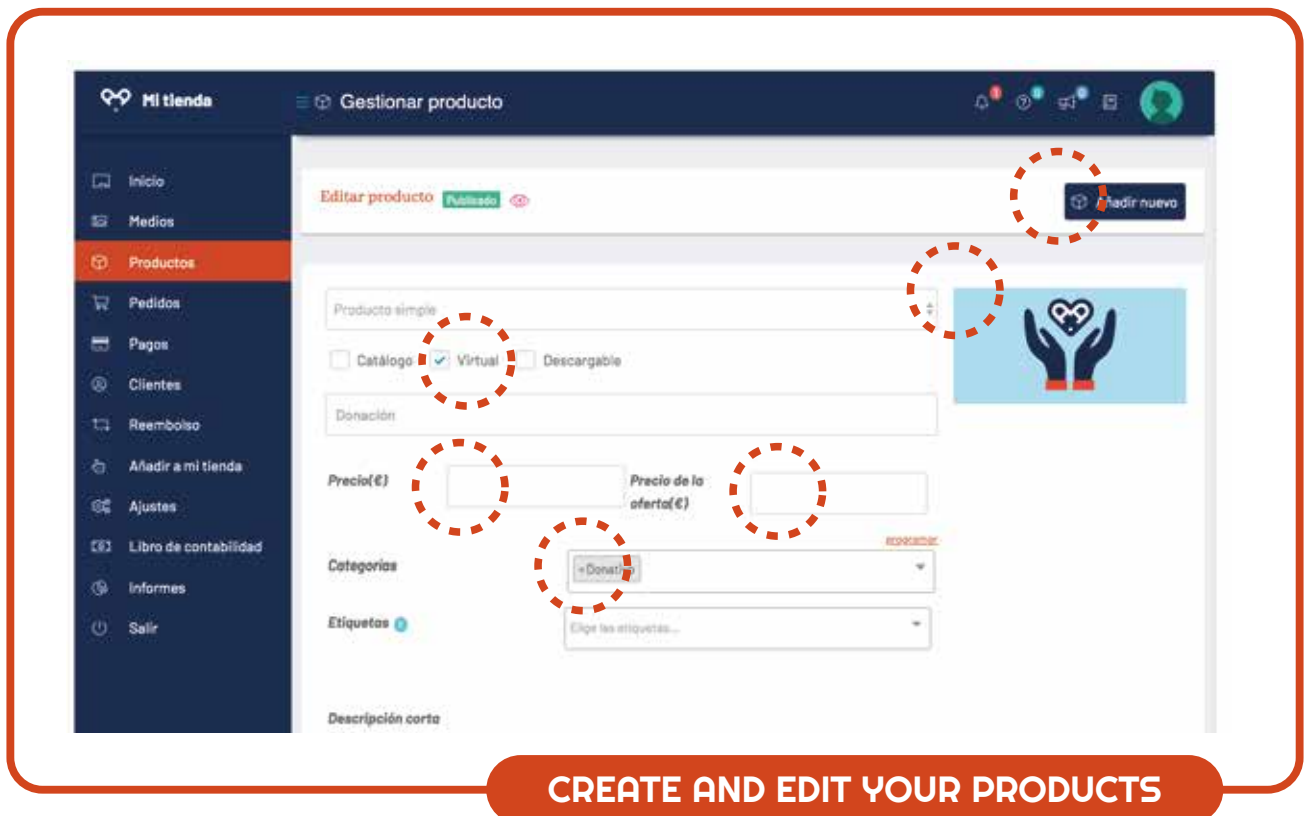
Mi tienda

Gestionar producto

Inicio
Medios
Productos
Pedidos
Pagos
Clientes
Reembolso
Añadir a mi tienda
Ajustes
Libro de contabilidad
Informes
Salir

Editar producto Publicado

Añadir nuevo

Producto simple

Catálogo Virtual Descargable

Donación

Precio(€)

Precio de la oferta(€)

programar

Categorías

×Donativo

Etiquetas

Elige las etiquetas...

Descripción corta

CREATE AND EDIT YOUR PRODUCTS